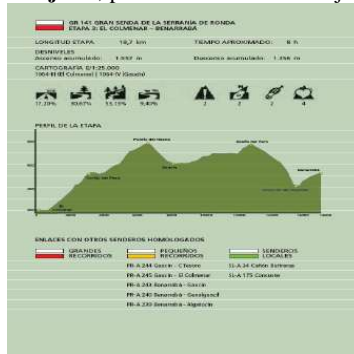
GR 141 GRAN SENDA DE LA SERRANÍA DE RONDA
ETAPA 3: EL COLMENAR - BENARRABÁ

LONGITUD ETAPA 18,7 km
TIEMPO APROXIMADO 6 h

DESNIVELES
Ascenso acumulado 1.337 m
Descenso acumulado 1.266 m

CARTOGRAFÍA E 1:25.000
1064-III El Colmenar | 1064-IV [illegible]

17,29% 60,67% 13,15% 9,41%

2 2 2 4

PERFIL DE LA ETAPA

Puerto del Viento
Cerro de las Cruces
Cortijo del Moro
El Colmenar
Benarrabá
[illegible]

ENLACES CON OTROS SENDEROS HOMOLOGADOS

GRANDES RECORRIDOS
PEQUEÑOS RECORRIDOS
SENDEROS LOCALES

PR-A 244 Gaucín - Cañamo
PR-A 245 Gaucín - El Colmenar
PR-A 243 Benarrabá - Gaucín
PR-A 240 Benarrabá - Genalguacil
PR-A 239 Benarrabá - Algatocín
SL-A 34 Cañón Estrecha
SL-A 175 Canastera